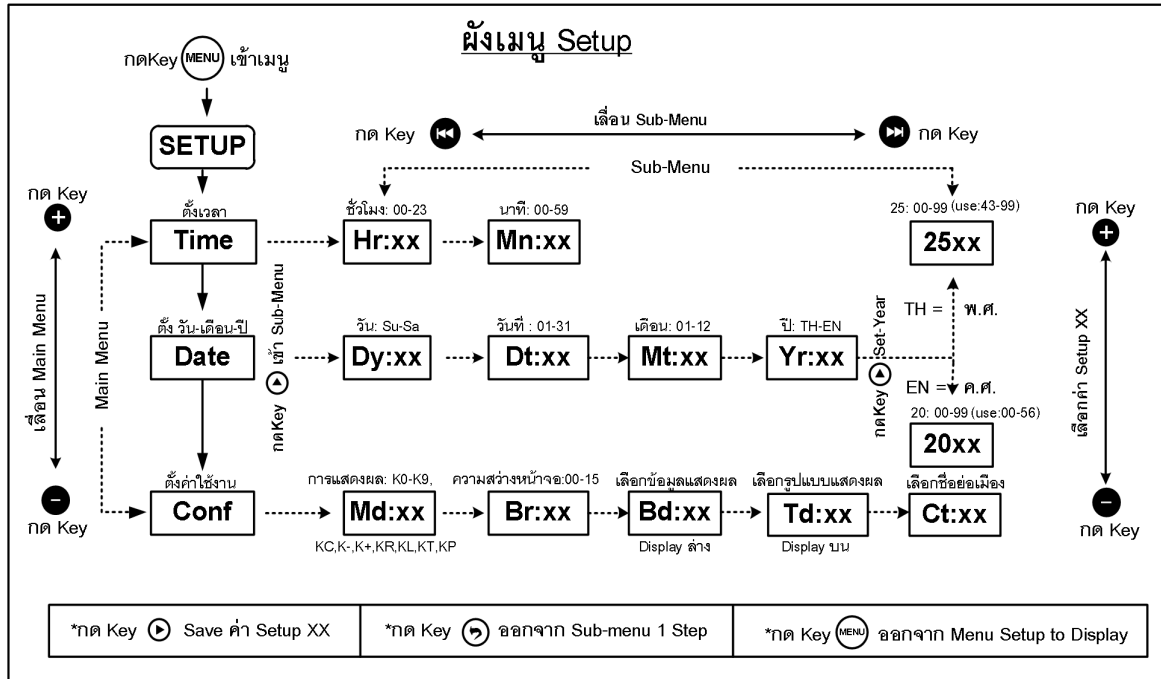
ผังเมนู Setup

กดKey MENU เข้าเมนู

SETUP

กด Key เลื่อน Sub-Menu กด Key

Sub-Menu

กด Key

เลื่อน Main Menu

กด Key

Main Menu

ตั้งเวลา
Time

ชั่วโมง: 00-23
Hr:xx

นาที: 00-59
Mn:xx

25: 00-99 (use:43-99)
25xx

กด Key

เลือกค่า Setup XX

กด Key

ตั้ง วัน-เดือน-ปี
Date

กดKey เข้า Sub-Menu

วัน: Su-Sa
Dy:xx

วันที่ : 01-31
Dt:xx

เดือน: 01-12
Mt:xx

ปี: TH-EN
Yr:xx

กดKey Set-Year

TH = พ.ศ.

EN = ค.ศ.

20: 00-99 (use:00-56)
20xx

ตั้งค่าใช้งาน
Conf

การแสดงผล: K0-K9,
Md:xx
KC,K-,K+,KR,KL,KT,KP

ความสว่างหน้าจอ:00-15
Br:xx

เลือกข้อมูลแสดงผล
Bd:xx
Display ล่าง

เลือกรูปแบบแสดงผล
Td:xx
Display บน

เลือกชื่อย่อเมือง
Ct:xx

| *กด Key Save ค่า Setup XX | *กด Key ออกจาก Sub-menu 1 Step | *กด Key MENU ออกจาก Menu Setup to Display |
|---|---|---|